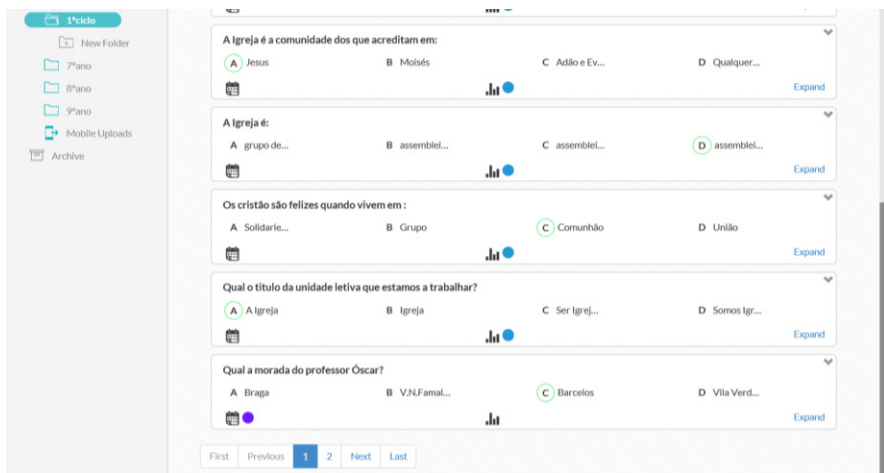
1ºciclo
New Folder
7ºano
8ºano
9ºano
Mobile Uploads
Archive

A Igreja é a comunidade dos que acreditam em:
A Jesus
B Moisés
C Adão e Ev...
D Qualquer...
Expand

A Igreja é:
A grupo de...
B assemblei...
C assemblei...
D assemblei...
Expand

Os cristão são felizes quando vivem em :
A Solidarie...
B Grupo
C Comunhão
D União
Expand

Qual o título da unidade letiva que estamos a trabalhar?
A A Igreja
B Igreja
C Ser Igrej...
D Somos Igr...
Expand

Qual a morada do professor Óscar?
A Braga
B V.N.Famal...
C Barcelos
D Vila Verd...
Expand

First
Previous
1
2
Next
Last